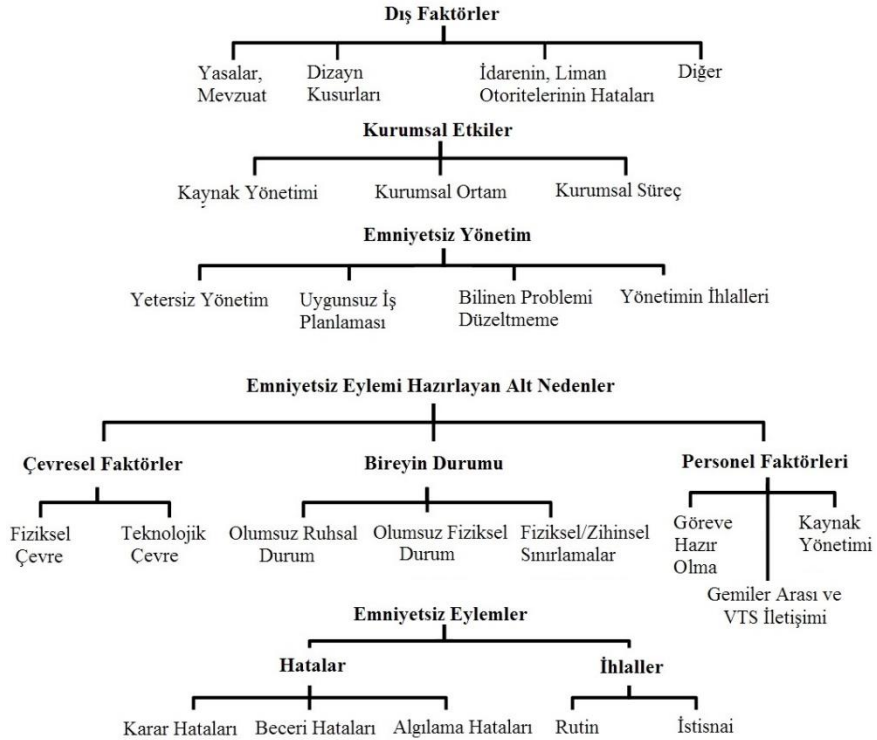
Dış Faktörler

Yasalar, Mevzuat

Dizayn Kusurları

İdarenin, Liman Otoritelerinin Hataları

Diğer

Kurumsal Etkiler

Kaynak Yönetimi

Kurumsal Ortam

Kurumsal Süreç

Emniyetsiz Yönetim

Yetersiz Yönetim

Uygunsuz İş Planlaması

Bilinen Problemi Düzeltmeme

Yönetimin İhlalleri

Emniyetsiz Eylemi Hazırlayan Alt Nedenler

Çevresel Faktörler

Fiziksel Çevre

Teknolojik Çevre

Bireyin Durumu

Olumsuz Ruhsal Durum

Olumsuz Fiziksel Durum

Fiziksel/Zihinsel Sınırlamalar

Personel Faktörleri

Göreve Hazır Olma

Kaynak Yönetimi

Gemiler Arası ve VTS İletişimi

Emniyetsiz Eylemler

Hatalar

Karar Hataları

Beceri Hataları

Algılama Hataları

İhlaller

Rutin

İstisnai